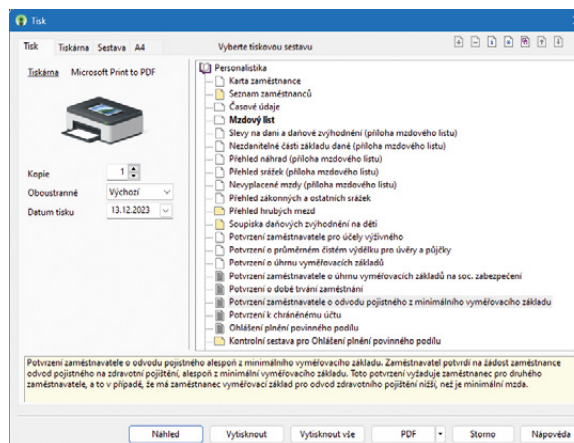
Tisk

Tisk Tiskárna Sestava A4

Vyberte tiskovou sestavu

Tiskárna Microsoft Print to PDF

Kopie 1

Oboustranně Výchozí

Datum tisku 13.12.2023

Personalistika
Karta zaměstnance
Seznam zaměstnanců
Časové údaje
Mzdový list
Slevy na dani a daňové zvýhodnění (příloha mzdového listu)
Nezdanitelné části základu daně (příloha mzdového listu)
Přehled náhrad (příloha mzdového listu)
Přehled srážek (příloha mzdového listu)
Nevyplacené mzdy (příloha mzdového listu)
Přehled zákonných a ostatních srážek
Přehled hrubých mezd
Soupiska daňových zvýhodnění na děti
Potvrzení zaměstnavatele pro účely výživného
Potvrzení o průměrném čistém výdělku pro úvěry a půjčky
Potvrzení o úhrnu vyměřovacích základů
Potvrzení zaměstnavatele o úhrnu vyměřovacích základů na soc. zabezpečení
Potvrzení o době trvání zaměstnání
Potvrzení zaměstnavatele o odvodu pojistného z minimálního vyměřovacího základu
Potvrzení k chráněnému účtu
Ohlášení plnění povinného podílu
Kontrolní sestava pro Ohlášení plnění povinného podílu

Potvrzení zaměstnavatele o odvodu pojistného alespoň z minimálního vyměřovacího základu. Zaměstnavatel potvrdí na žádost zaměstnance odvod pojistného na zdravotní pojištění, alespoň z minimální vyměřovacího základu. Toto potvrzení vyžaduje zaměstnanec pro druhého zaměstnavatele, a to v případě, že má zaměstnanec vyměřovací základ pro odvod zdravotního pojištění nižší, než je minimální mzda.

Náhled Vytisknout Vytisknout vše PDF Storno Nápověda